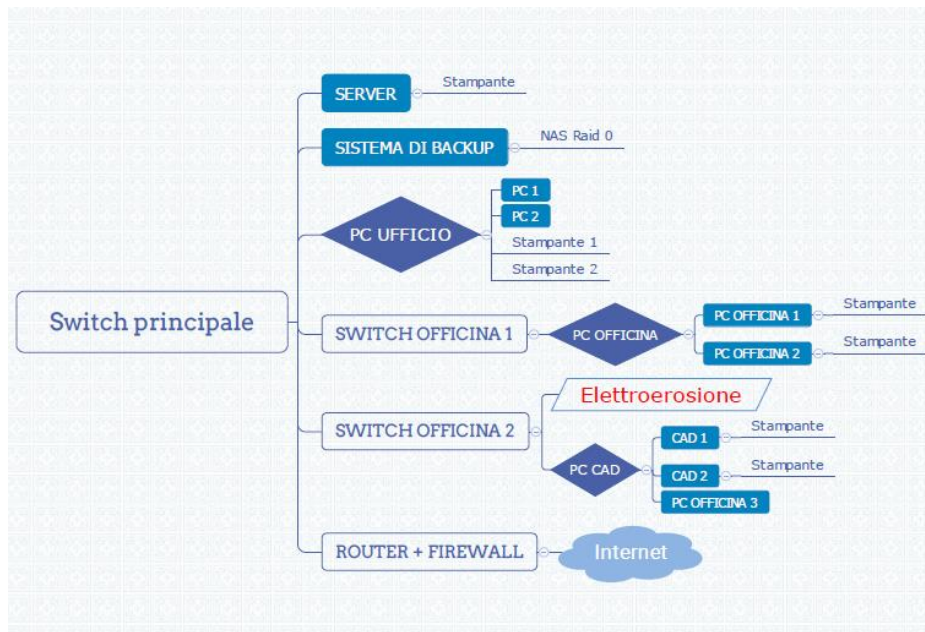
Switch principale

SERVER
Stampante

SISTEMA DI BACKUP
NAS Raid 0

PC UFFICIO
PC 1
PC 2
Stampante 1
Stampante 2

SWITCH OFFICINA 1
PC OFFICINA
PC OFFICINA 1
Stampante
PC OFFICINA 2
Stampante

SWITCH OFFICINA 2
Elettroerosione
PC CAD
CAD 1
Stampante
CAD 2
Stampante
PC OFFICINA 3

ROUTER + FIREWALL
Internet